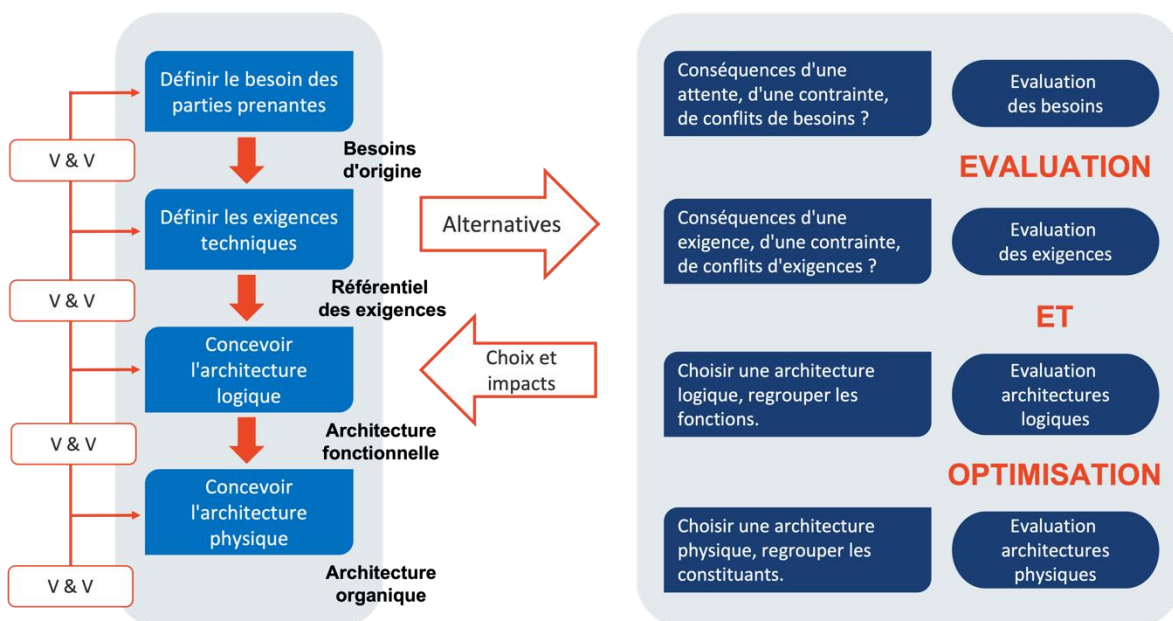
Définir le besoin des parties prenantes

V & V

Besoins d'origine

Définir les exigences techniques

V & V

Référentiel des exigences

Concevoir l'architecture logique

V & V

Architecture fonctionnelle

Concevoir l'architecture physique

V & V

Architecture organique

Alternatives

Choix et impacts

Conséquences d'une attente, d'une contrainte, de conflits de besoins ?

Evaluation des besoins

EVALUATION

Conséquences d'une exigence, d'une contrainte, de conflits d'exigences ?

Evaluation des exigences

ET

Choisir une architecture logique, regrouper les fonctions.

Evaluation architectures logiques

OPTIMISATION

Choisir une architecture physique, regrouper les constituants.

Evaluation architectures physiques